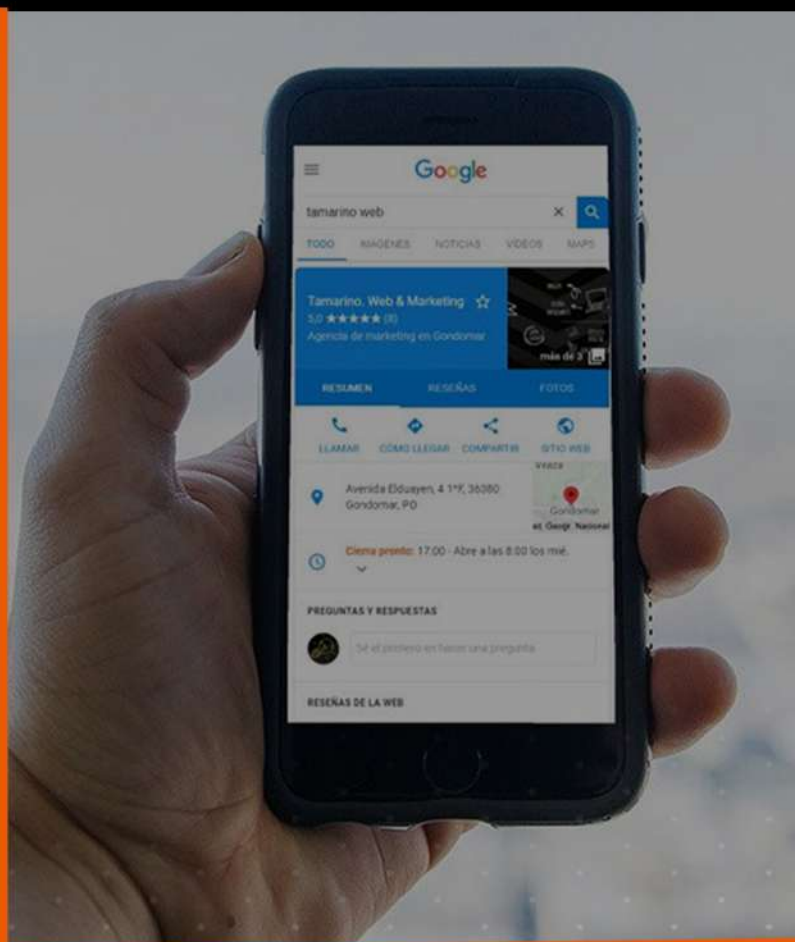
Google

tamarino web

TODO IMÁGENES NOTICIAS VÍDEOS MAPS

Tamarino. Web & Marketing ☆
5,0 ★★★★★ (8)
Agencia de marketing en Gondomar

más de 3

RESUMEN RESEÑAS FOTOS

LLAMAR CÓMO LLEGAR COMPARTIR SITIO WEB

Avenida Elduayen, 4 1ºF, 36380 Gondomar, PO

Gondomar

Cierra pronto: 17:00 · Abre a las 8:00 los mié.

PREGUNTAS Y RESPUESTAS

Sé el primero en hacer una pregunta

RESEÑAS DE LA WEB